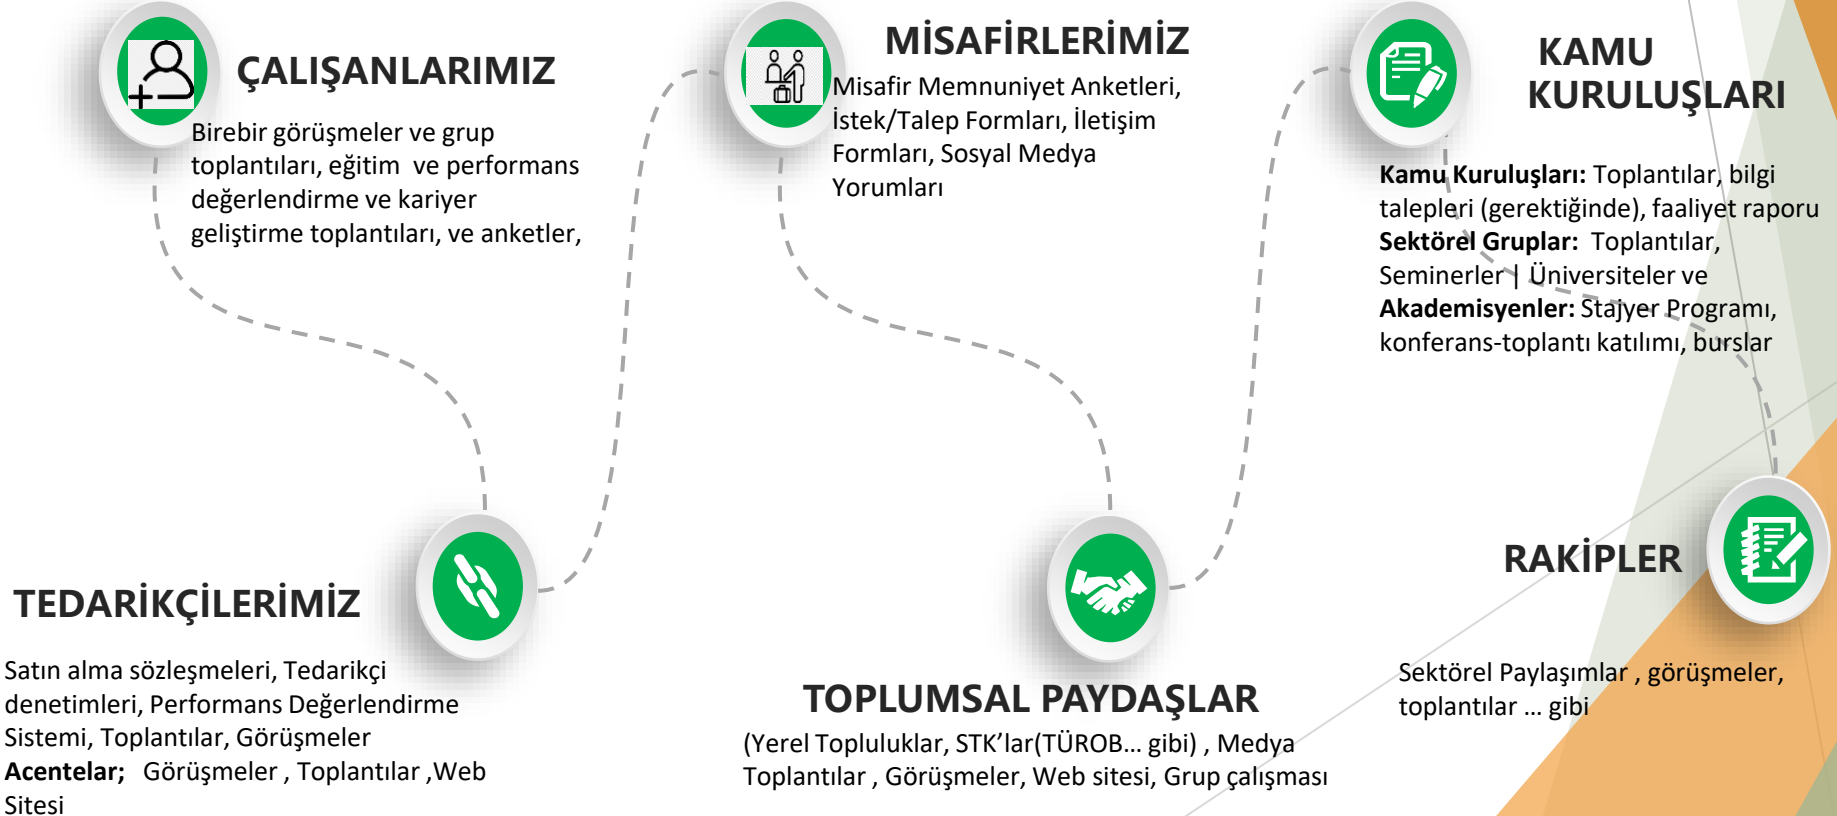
ÇALIŞANLARIMIZ

Birebir görüşmeler ve grup toplantıları, eğitim ve performans değerlendirme ve kariyer geliştirme toplantıları, ve anketler,

MİSAFİRLERİMİZ

Misafir Memnuniyet Anketleri, İstek/Talep Formları, İletişim Formları, Sosyal Medya Yorumları

KAMU KURULUŞLARI

**Kamu Kuruluşları:** Toplantılar, bilgi talepleri (gerektiğinde), faaliyet raporu
**Sektörel Gruplar:** Toplantılar, Seminerler | Üniversiteler ve
**Akademisyenler:** Stajyer Programı, konferans-toplantı katılımı, burslar

TEDARİKÇİLERİMİZ

Satın alma sözleşmeleri, Tedarikçi denetimleri, Performans Değerlendirme Sistemi, Toplantılar, Görüşmeler
**Acentelar;** Görüşmeler , Toplantılar ,Web Sitesi

TOPLUMSAL PAYDAŞLAR

(Yerel Topluluklar, STK'lar(TÜROB… gibi) , Medya Toplantılar , Görüşmeler, Web sitesi, Grup çalışması

RAKİPLER

Sektörel Paylaşımlar , görüşmeler, toplantılar … gibi